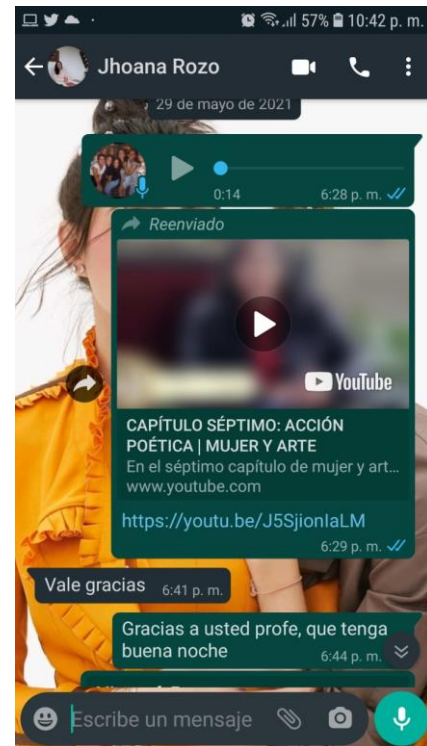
57% 10:42 p. m.

Jhoana Rozo

29 de mayo de 2021

0:14 6:28 p. m.

Reenviado

YouTube

CAPÍTULO SÉPTIMO: ACCIÓN POÉTICA | MUJER Y ARTE
En el séptimo capítulo de mujer y art...
www.youtube.com

https://youtu.be/J5SjionIaLM

6:29 p. m.

Vale gracias 6:41 p. m.

Gracias a usted profe, que tenga buena noche 6:44 p. m.

Escribe un mensaje